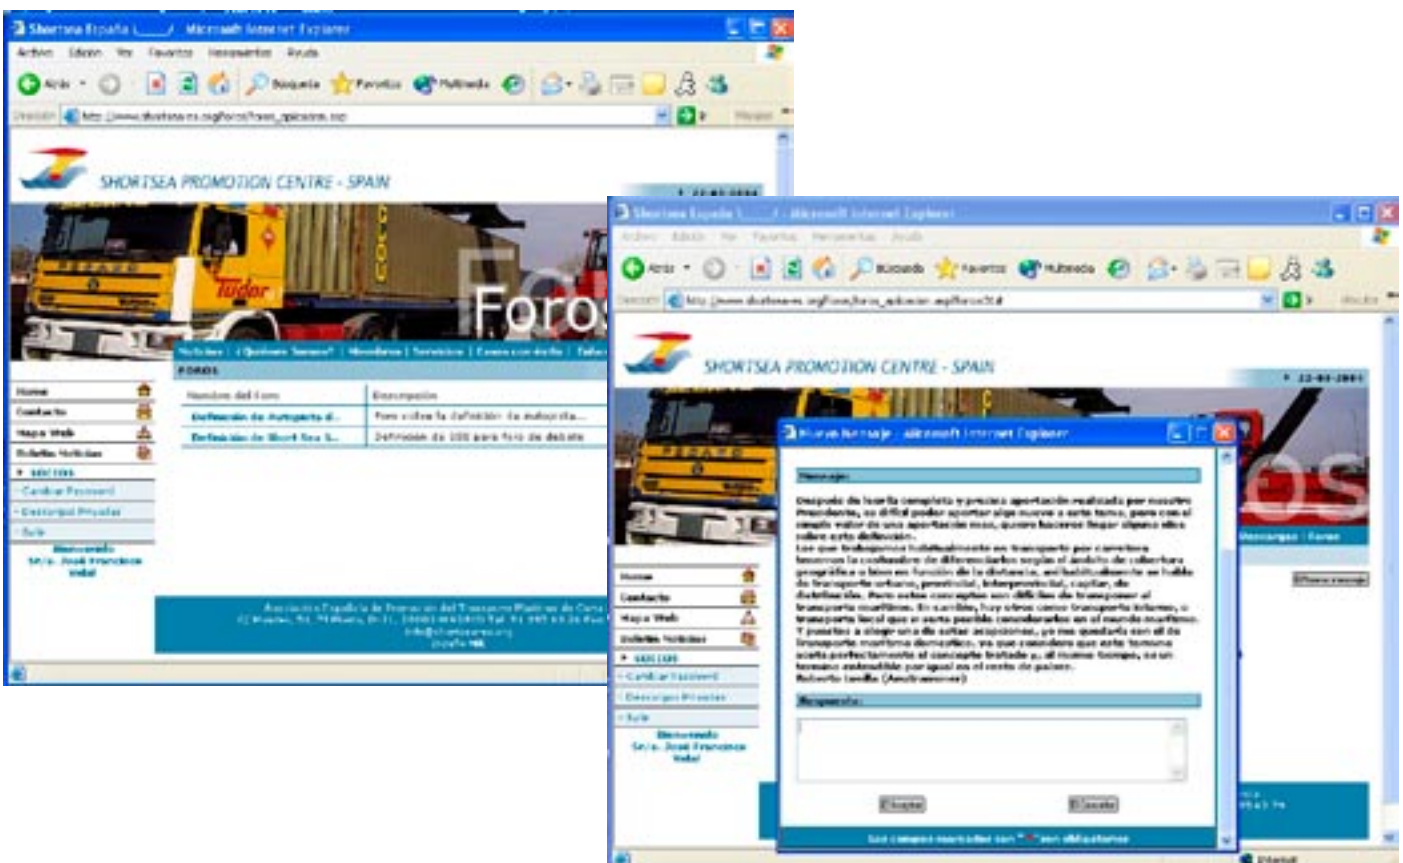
Shortsea España - Microsoft Internet Explorer

Archivo Edición Ver Favoritos Herramientas Ayuda

Atrás Búsqueda Favoritos Multimedia

Dirección http://www.shortsea-es.org/foros/foros_aplicacion.asp

SHORTSEA PROMOTION CENTRE - SPAIN

Foros

Noticias | ¿Quienes Somos? | Miembros | Servicios | Enlaces | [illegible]

FOROS

Home
Contacto
Mapa Web
Boletín Noticias
SOCIOS
Cambiar Password
Descargas Privadas
Salir
Bienvenido
Sr./a. José Francisco Vidal

| Nombre del Foro | Descripción |
|---|---|
| Definición de Autopista d... | Foro sobre la definición de autopista... |
| Definición de Short Sea S... | Definición de SSS para foro de debate |

Asociación Española de Promoción del Transporte Marítimo de Corta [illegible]
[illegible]
info@shortsea-es.org
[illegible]

Shortsea España - Microsoft Internet Explorer

Archivo Edición Ver Favoritos Herramientas Ayuda

Atrás Búsqueda Favoritos Multimedia

Dirección http://www.shortsea-es.org/foros/foros_aplicacion.asp?foro=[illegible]

SHORTSEA PROMOTION CENTRE - SPAIN

Home
Contacto
Mapa Web
Boletín Noticias
SOCIOS
Cambiar Password
Descargas Privadas
Salir
Bienvenido
Sr./a. José Francisco Vidal

Descargas | Foros

Nuevo mensaje

Nuevo Mensaje - Microsoft Internet Explorer

Mensaje:

Después de la tan completa y precisa aportación realizada por nuestro Presidente, es difícil poder aportar algo nuevo a este tema, pero con el simple valor de una aportación más, quiero hacerme llegar alguna idea sobre esta definición.
Los que trabajamos habitualmente en transporte por carretera tenemos la costumbre de diferenciarlos según el ámbito de cobertura geográfica o bien en función de la distancia, así habitualmente se habla de transporte urbano, provincial, interprovincial, capilar, de distribución. Para estos conceptos son difíciles de trasponer al transporte marítimo. En cambio, hay otros como transporte interno, o transporte local que si sería posible considerarlos en el mundo marítimo. Y puestos a elegir una de estas acepciones, yo me quedaría con el de transporte marítimo doméstico, ya que considero que este término acota perfectamente el concepto tratado y, al mismo tiempo, es un término extensible por igual en el resto de países.
Roberto Lamilla (Anótransmer)

Respuesta:

Aceptar Cancelar

Los campos marcados con "*" son obligatorios